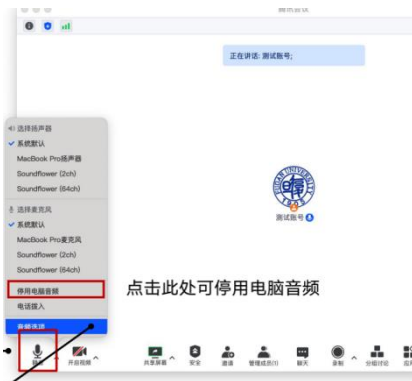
腾讯会议

正在讲话: 测试账号;

选择扬声器
✓ 系统默认
MacBook Pro扬声器
Soundflower (2ch)
Soundflower (64ch)

选择麦克风
✓ 系统默认
MacBook Pro麦克风
Soundflower (2ch)
Soundflower (64ch)

停用电脑音频
电话拨入

音频选项

FUDAN UNIVERSITY
旦
测试账号

点击此处可停用电脑音频

静音
开启视频
共享屏幕
安全
邀请
管理成员(1)
聊天
录制
分组讨论
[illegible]